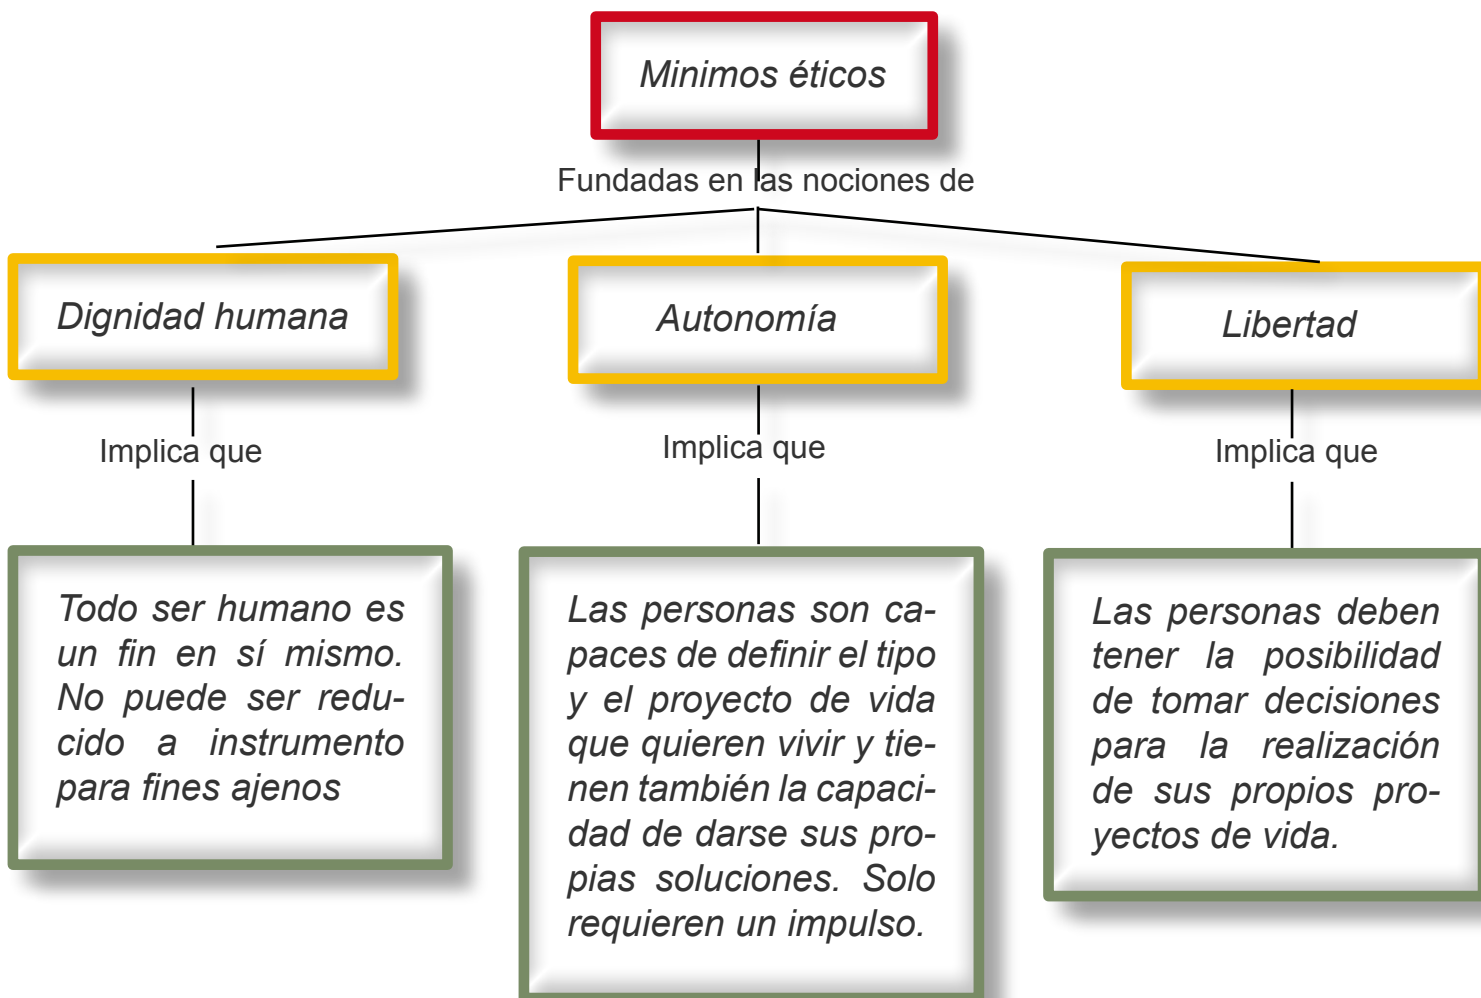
Minimos éticos

Fundadas en las nociones de

Dignidad humana

Autonomía

Libertad

Implica que

Implica que

Implica que

Todo ser humano es un fin en sí mismo. No puede ser reducido a instrumento para fines ajenos

Las personas son capaces de definir el tipo y el proyecto de vida que quieren vivir y tienen también la capacidad de darse sus propias soluciones. Solo requieren un impulso.

Las personas deben tener la posibilidad de tomar decisiones para la realización de sus propios proyectos de vida.